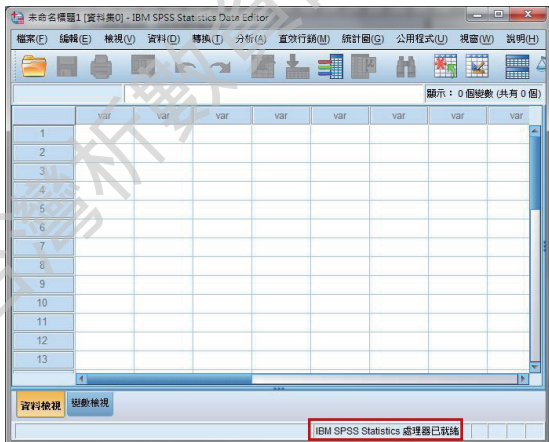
未命名標題1 [資料集0] - IBM SPSS Statistics Data Editor

檔案(F) 編輯(E) 檢視(V) 資料(D) 轉換(T) 分析(A) 直效行銷(M) 統計圖(G) 公用程式(U) 視窗(W) 說明(H)

顯示：0 個變數 (共有 0 個)

| | var | var | var | var | var | var | var | var |
|---|---|---|---|---|---|---|---|---|
| 1 | | | | | | | | |
| 2 | | | | | | | | |
| 3 | | | | | | | | |
| 4 | | | | | | | | |
| 5 | | | | | | | | |
| 6 | | | | | | | | |
| 7 | | | | | | | | |
| 8 | | | | | | | | |
| 9 | | | | | | | | |
| 10 | | | | | | | | |
| 11 | | | | | | | | |
| 12 | | | | | | | | |
| 13 | | | | | | | | |

資料檢視 變數檢視

IBM SPSS Statistics 處理器已就緒